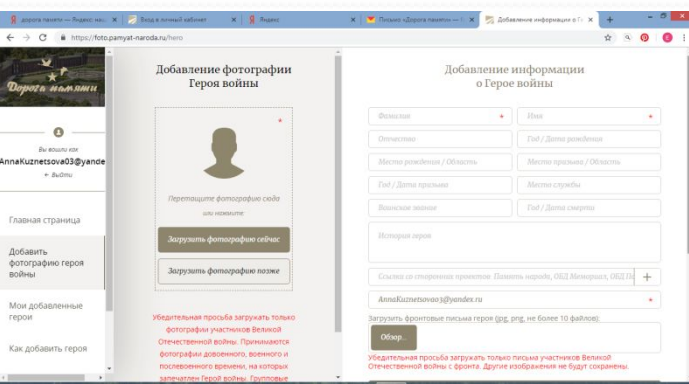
дорога памяти — Яндекс: нашлось | Вход в личный кабинет | Яндекс | Письмо «Дорога памяти» — | Добавление информации о Г...

https://foto.pamyat-naroda.ru/hero

Дорога памяти

Вы вошли как
AnnaKuznetsova03@yande
Выйти

Главная страница

Добавить фотографию героя войны

Мои добавленные герои

Как добавить героя

Добавление фотографии Героя войны

*

Перетащите фотографию сюда или нажмите

Загрузить фотографию сейчас

Загрузить фотографию позже

Убедительная просьба загружать только фотографии участников Великой Отечественной войны. Принимаются фотографии довоенного, военного и послевоенного времени, на которых запечатлен Герой войны. Групповые

Добавление информации о Герое войны

Фамилия *

Имя *

Отчество

Год / Дата рождения

Место рождения / Область

Место призыва / Область

Год / Дата призыва

Место службы

Воинское звание

Год / Дата смерти

История героя

Ссылка со сторонних проектов: Память народа, ОБД Мемориал, ОБД По

+

AnnaKuznetsova03@yandex.ru *

Загрузить фронтовые письма героя (jpg, png, не более 10 файлов):

Обзор...

Убедительная просьба загружать только письма участников Великой Отечественной войны с фронта. Другие изображения не будут сохранены.